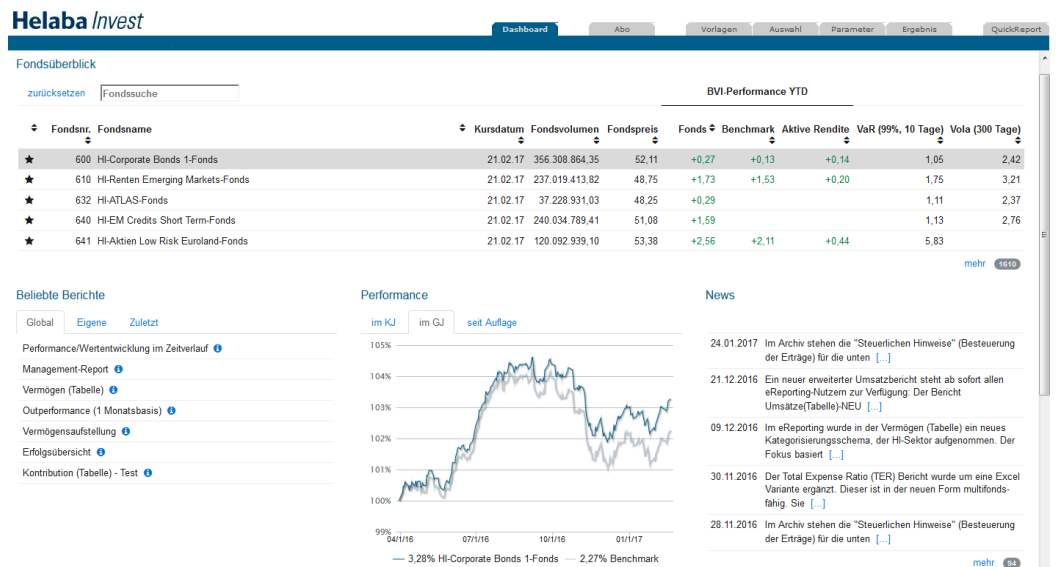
Helaba Invest

Dashboard | Abo | Vorlagen | Auswahl | Parameter | Ergebnis | QuickReport

Fondsüberblick

zurücksetzen Fondssuche

BVI-Performance YTD

| | Fondsnr. | Fondsname | Kursdatum | Fondsvolumen | Fondspreis | Fonds | Benchmark | Aktive Rendite | VaR (99%, 10 Tage) | Vola (300 Tage) |
|---|---|---|---|---|---|---|---|---|---|---|
| ★ | 600 | HI-Corporate Bonds 1-Fonds | 21.02.17 | 356.308.864,35 | 52,11 | +0,27 | +0,13 | +0,14 | 1,05 | 2,42 |
| ★ | 610 | HI-Renten Emerging Markets-Fonds | 21.02.17 | 237.019.413,82 | 48,75 | +1,73 | +1,53 | +0,20 | 1,75 | 3,21 |
| ★ | 632 | HI-ATLAS-Fonds | 21.02.17 | 37.228.931,03 | 48,25 | +0,29 | | | 1,11 | 2,37 |
| ★ | 640 | HI-EM Credits Short Term-Fonds | 21.02.17 | 240.034.789,41 | 51,08 | +1,59 | | | 1,13 | 2,76 |
| ★ | 641 | HI-Aktien Low Risk Euroland-Fonds | 21.02.17 | 120.092.939,10 | 53,38 | +2,56 | +2,11 | +0,44 | 5,83 | |

mehr 1610

Beliebte Berichte

Global | Eigene | Zuletzt

Performance/Wertentwicklung im Zeitverlauf
Management-Report
Vermögen (Tabelle)
Outperformance (1 Monatsbasis)
Vermögensaufstellung
Erfolgsübersicht
Kontribution (Tabelle) - Test

Performance

im KJ | im GJ | seit Auflage

105%
104%
103%
102%
101%
100%
99%
04/1/16 07/1/16 10/1/16 01/1/17

— 3,28% HI-Corporate Bonds 1-Fonds — 2,27% Benchmark

News

24.01.2017 Im Archiv stehen die "Steuerlichen Hinweise" (Besteuerung der Erträge) für die unten [...]

21.12.2016 Ein neuer erweiterter Umsatzbericht steht ab sofort allen eReporting-Nutzern zur Verfügung: Der Bericht Umsätze(Tabelle)-NEU [...]

09.12.2016 Im eReporting wurde in der Vermögen (Tabelle) ein neues Kategorisierungsschema, der HI-Sektor aufgenommen. Der Fokus basiert [...]

30.11.2016 Der Total Expense Ratio (TER) Bericht wurde um eine Excel Variante ergänzt. Dieser ist in der neuen Form multifondsfähig. Sie [...]

28.11.2016 Im Archiv stehen die "Steuerlichen Hinweise" (Besteuerung der Erträge) für die unten [...]

mehr 94